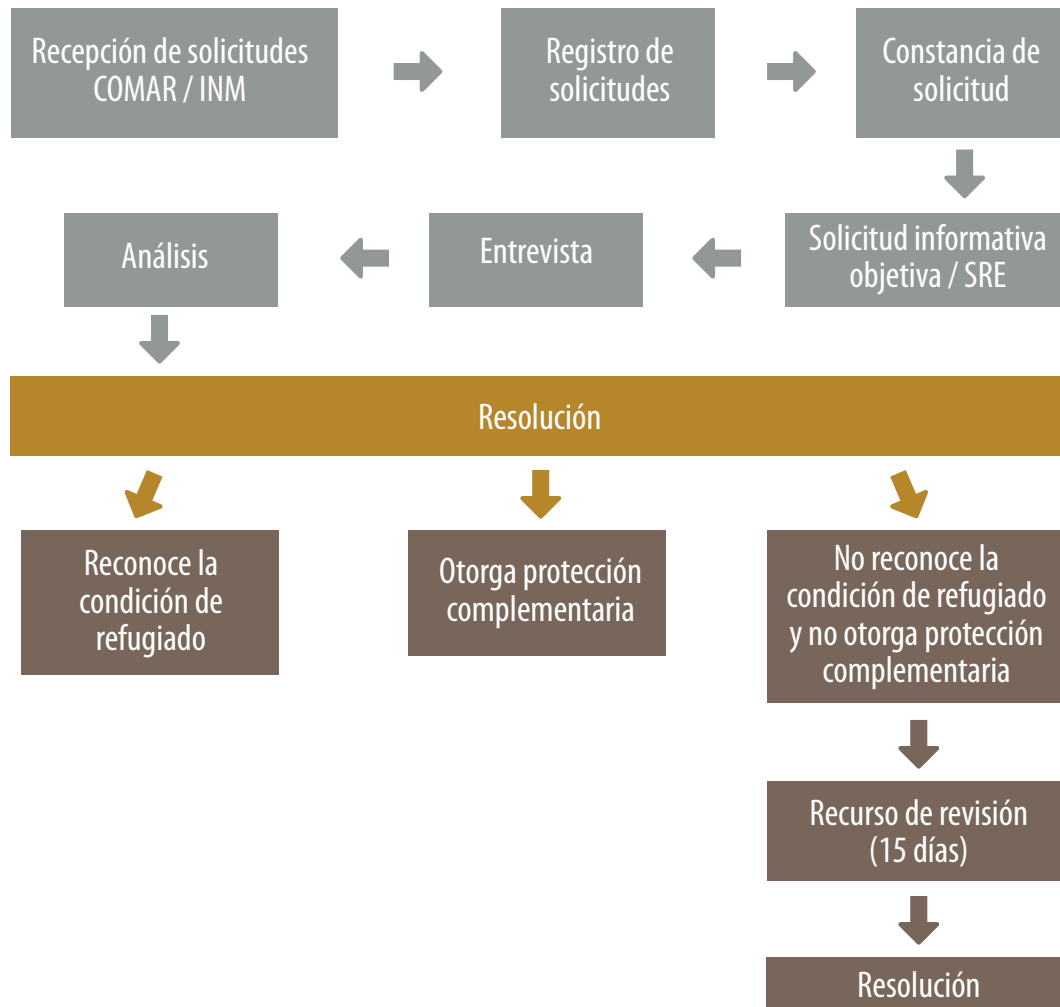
Recepción de solicitudes COMAR / INM

Registro de solicitudes

Constancia de solicitud

Solicitud informativa objetiva / SRE

Entrevista

Análisis

Resolución

Reconoce la condición de refugiado

Otorga protección complementaria

No reconoce la condición de refugiado y no otorga protección complementaria

Recurso de revisión (15 días)

Resolución